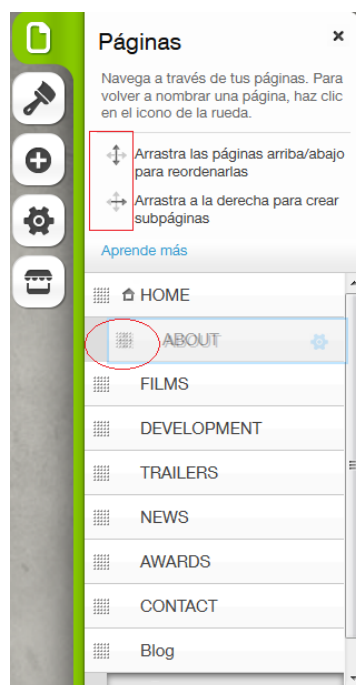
Páginas ×

Navega a través de tus páginas. Para volver a nombrar una página, haz clic en el icono de la rueda.

Arrastra las páginas arriba/abajo para reordenarlas

Arrastra a la derecha para crear subpáginas

Aprende más

HOME

ABOUT

FILMS

DEVELOPMENT

TRAILERS

NEWS

AWARDS

CONTACT

Blog